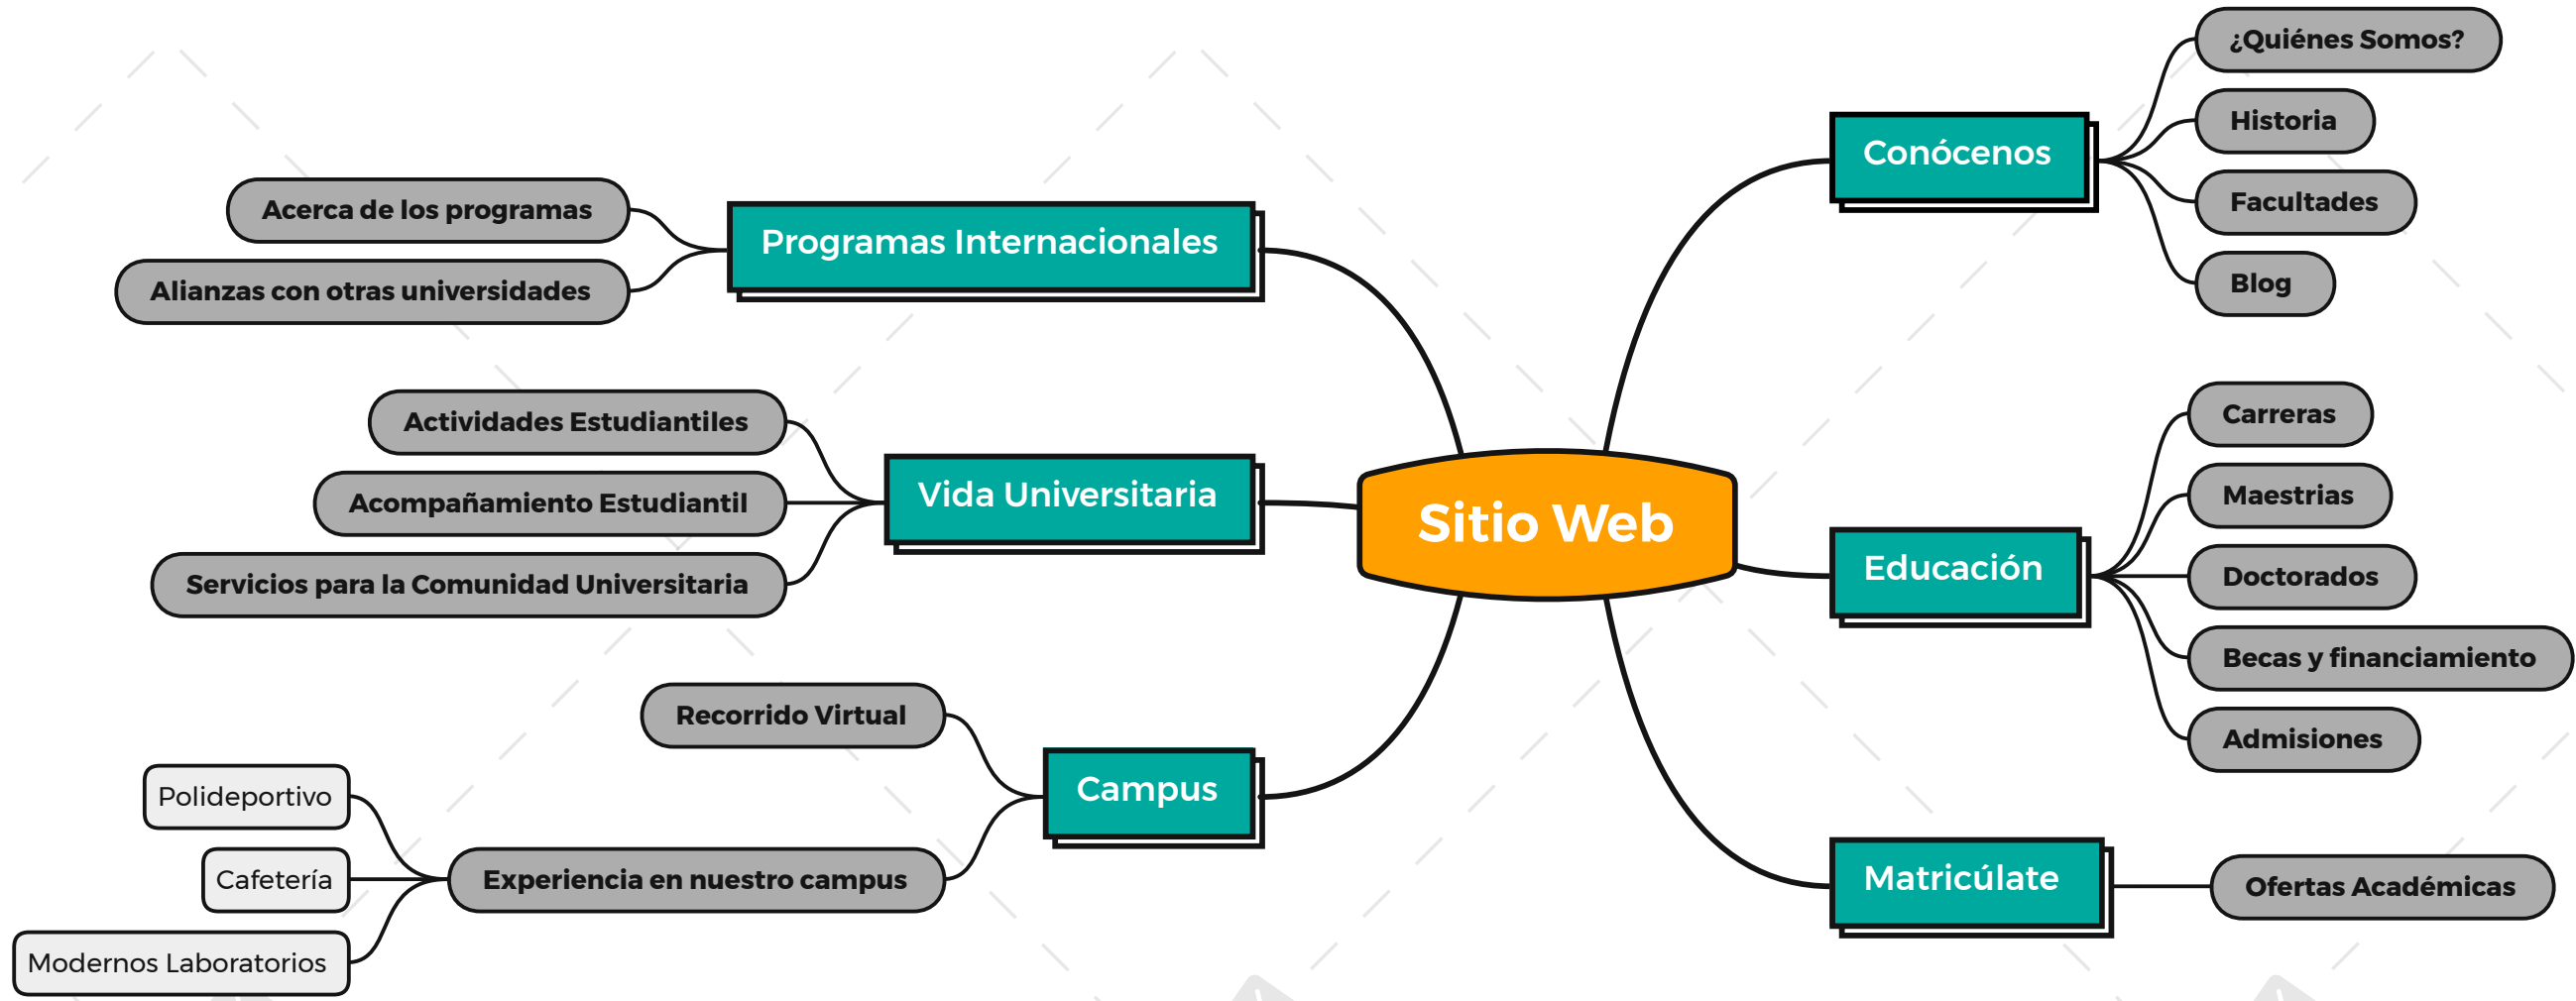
Sitio Web

Programas Internacionales
Acerca de los programas
Alianzas con otras universidades

Vida Universitaria
Actividades Estudiantiles
Acompañamiento Estudiantil
Servicios para la Comunidad Universitaria

Campus
Recorrido Virtual
Experiencia en nuestro campus
Polideportivo
Cafetería
Modernos Laboratorios

Conócenos
¿Quiénes Somos?
Historia
Facultades
Blog

Educación
Carreras
Maestrias
Doctorados
Becas y financiamiento
Admisiones

Matricúlate
Ofertas Académicas